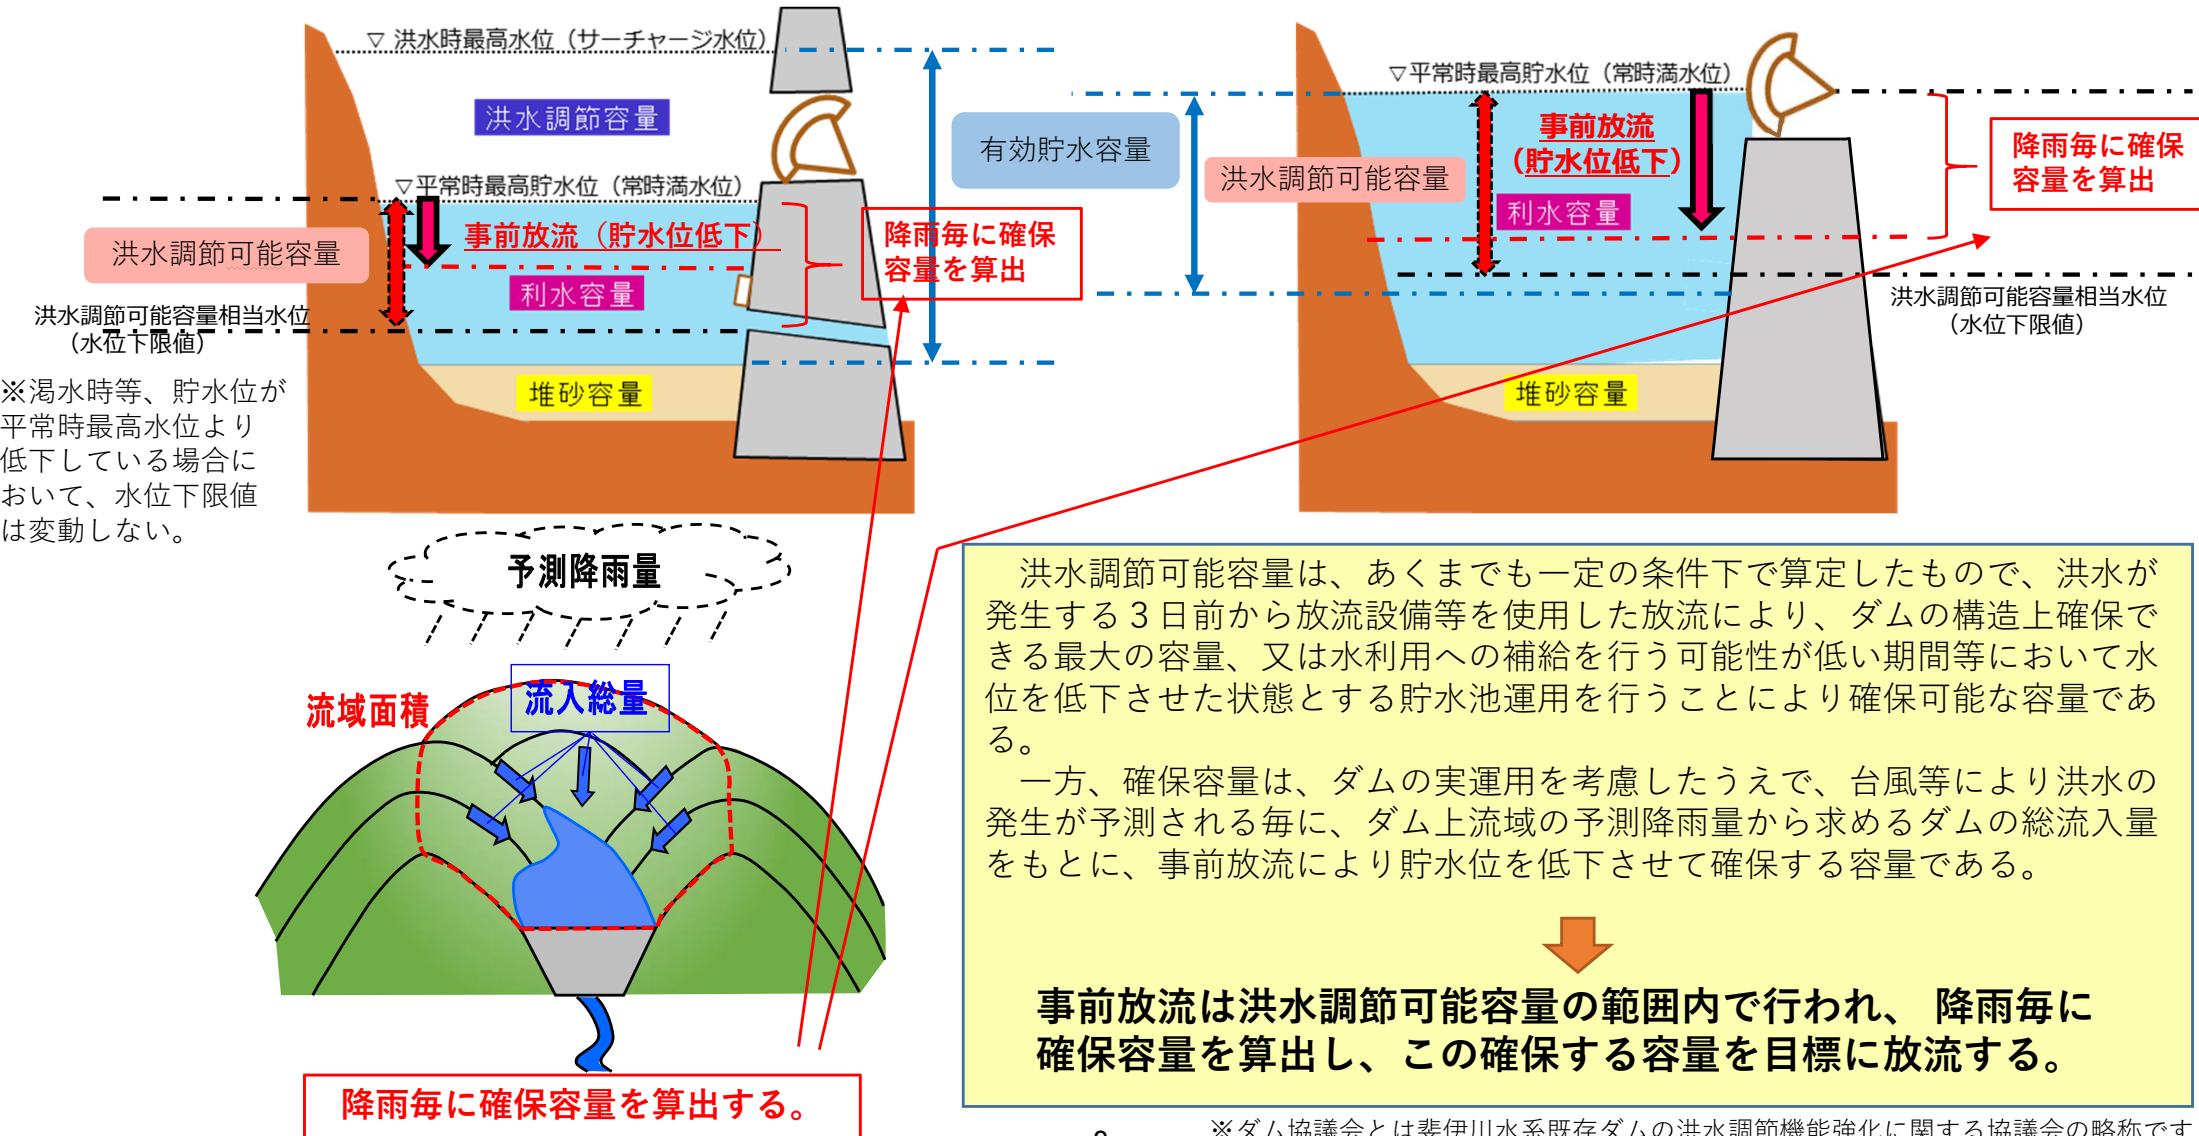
▽ 洪水時最高水位（サーチャージ水位）

洪水調節容量

▽平常時最高貯水位（常時満水位）

洪水調節可能容量

事前放流（貯水位低下）

利水容量

洪水調節可能容量相当水位（水位下限値）

堆砂容量

降雨毎に確保容量を算出

有効貯水容量

※渇水時等、貯水位が平常時最高水位より低下している場合において、水位下限値は変動しない。

▽平常時最高貯水位（常時満水位）

洪水調節可能容量

事前放流（貯水位低下）

利水容量

降雨毎に確保容量を算出

洪水調節可能容量相当水位（水位下限値）

堆砂容量

予測降雨量

流域面積

流入総量

洪水調節可能容量は、あくまでも一定の条件下で算定したもので、洪水が発生する３日前から放流設備等を使用した放流により、ダムの構造上確保できる最大の容量、又は水利用への補給を行う可能性が低い期間等において水位を低下させた状態とする貯水池運用を行うことにより確保可能な容量である。

一方、確保容量は、ダムの実運用を考慮したうえで、台風等により洪水の発生が予測される毎に、ダム上流域の予測降雨量から求めるダムの総流入量をもとに、事前放流により貯水位を低下させて確保する容量である。

事前放流は洪水調節可能容量の範囲内で行われ、降雨毎に確保容量を算出し、この確保する容量を目標に放流する。

降雨毎に確保容量を算出する。

※ダム協議会とは斐伊川水系既存ダムの洪水調節機能強化に関する協議会の略称です